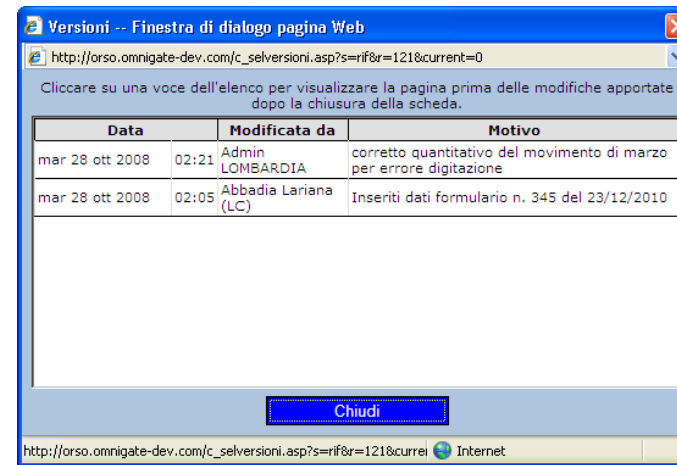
Versioni -- Finestra di dialogo pagina Web

http://orso.omnigate-dev.com/c_selversioni.asp?s=rif&r=121&current=0

Cliccare su una voce dell'elenco per visualizzare la pagina prima delle modifiche apportate dopo la chiusura della scheda.

| Data | | Modificata da | Motivo |
|---|---|---|---|
| mar 28 ott 2008 | 02:21 | Admin LOMBARDIA | corretto quantitativo del movimento di marzo per errore digitazione |
| mar 28 ott 2008 | 02:05 | Abbadia Lariana (LC) | Inseriti dati formulario n. 345 del 23/12/2010 |

Chiudi

http://orso.omnigate-dev.com/c_selversioni.asp?s=rif&r=121&currei Internet